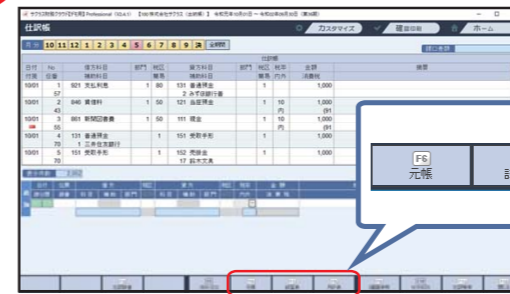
仕訳帳

カスタマイズ
確定印刷
ホーム

10 11 12 1 2 3 4 5 6 7 8 9 決 全期間

| 日付 | No | 借方科目 | 部門 | 税区 | 貸方科目 | 部門 | 税区 | 税率 | 金額 | 摘要 |
|---|---|---|---|---|---|---|---|---|---|---|
| 10/01 | 1 | 921 支払利息 | 1 | 80 | 131 普通預金 | | 1 | | 1,000 | |
| | 57 | | | | 2 みずほ銀行 | | | | | |
| 10/01 | 2 | 846 賃借料 | 1 | 50 | 121 当座預金 | | 1 | 10 | 1,000 | |
| | 43 | | | | | | | 内 | (91 | |
| 10/01 | 3 | 861 新聞図書費 | 1 | 51 | 111 現金 | | 1 | 10 | 1,000 | |
| | 55 | | | | | | | 内 | (91 | |
| 10/01 | 4 | 131 普通預金 | | 1 | 151 受取手形 | | 1 | | 1,000 | |
| | 70 | 1 三井住友銀行 | | | | | | | | |
| 10/01 | 5 | 151 受取手形 | | 1 | 152 売掛金 | | 1 | | 1,000 | |
| | 70 | | | | 17 鈴木文具 | | | | | |

F6
元帳